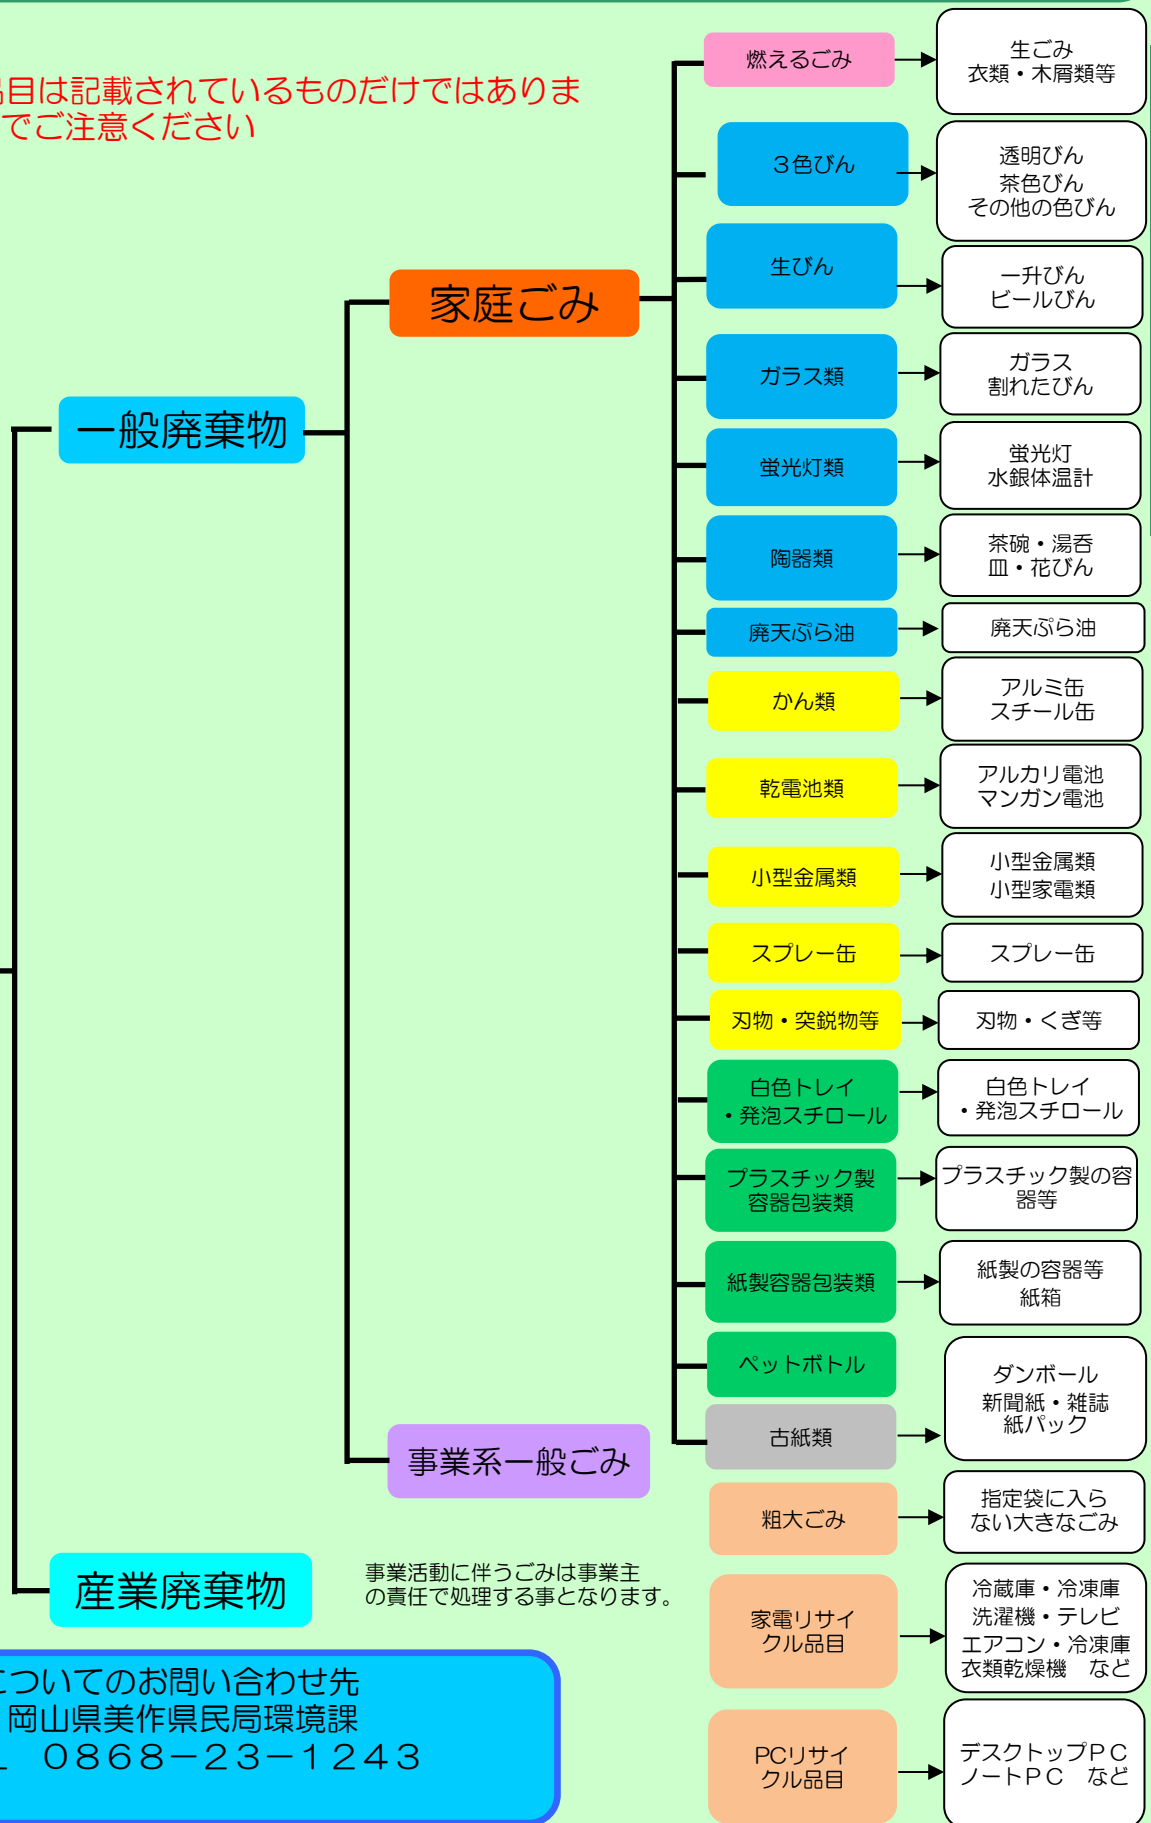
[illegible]目は記載されているものだけではありま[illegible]でご注意ください

一般廃棄物

家庭ごみ

事業系一般ごみ

産業廃棄物

事業活動に伴うごみは事業主の責任で処理する事となります。

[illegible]についてのお問い合わせ先
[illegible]岡山県美作県民局環境課
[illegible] 0868−23−1243

燃えるごみ → 生ごみ 衣類・木屑類等
3色びん → 透明びん 茶色びん その他の色びん
生びん → 一升びん ビールびん
ガラス類 → ガラス 割れたびん
蛍光灯類 → 蛍光灯 水銀体温計
陶器類 → 茶碗・湯呑 皿・花びん
廃天ぷら油 → 廃天ぷら油
かん類 → アルミ缶 スチール缶
乾電池類 → アルカリ電池 マンガン電池
小型金属類 → 小型金属類 小型家電類
スプレー缶 → スプレー缶
刃物・突鋭物等 → 刃物・くぎ等
白色トレイ・発泡スチロール → 白色トレイ・発泡スチロール
プラスチック製容器包装類 → プラスチック製の容器等
紙製容器包装類 → 紙製の容器等 紙箱
ペットボトル
古紙類 → ダンボール 新聞紙・雑誌 紙パック
粗大ごみ → 指定袋に入らない大きなごみ
家電リサイクル品目 → 冷蔵庫・冷凍庫 洗濯機・テレビ エアコン・冷凍庫 衣類乾燥機 など
PCリサイクル品目 → デスクトップPC ノートPC など